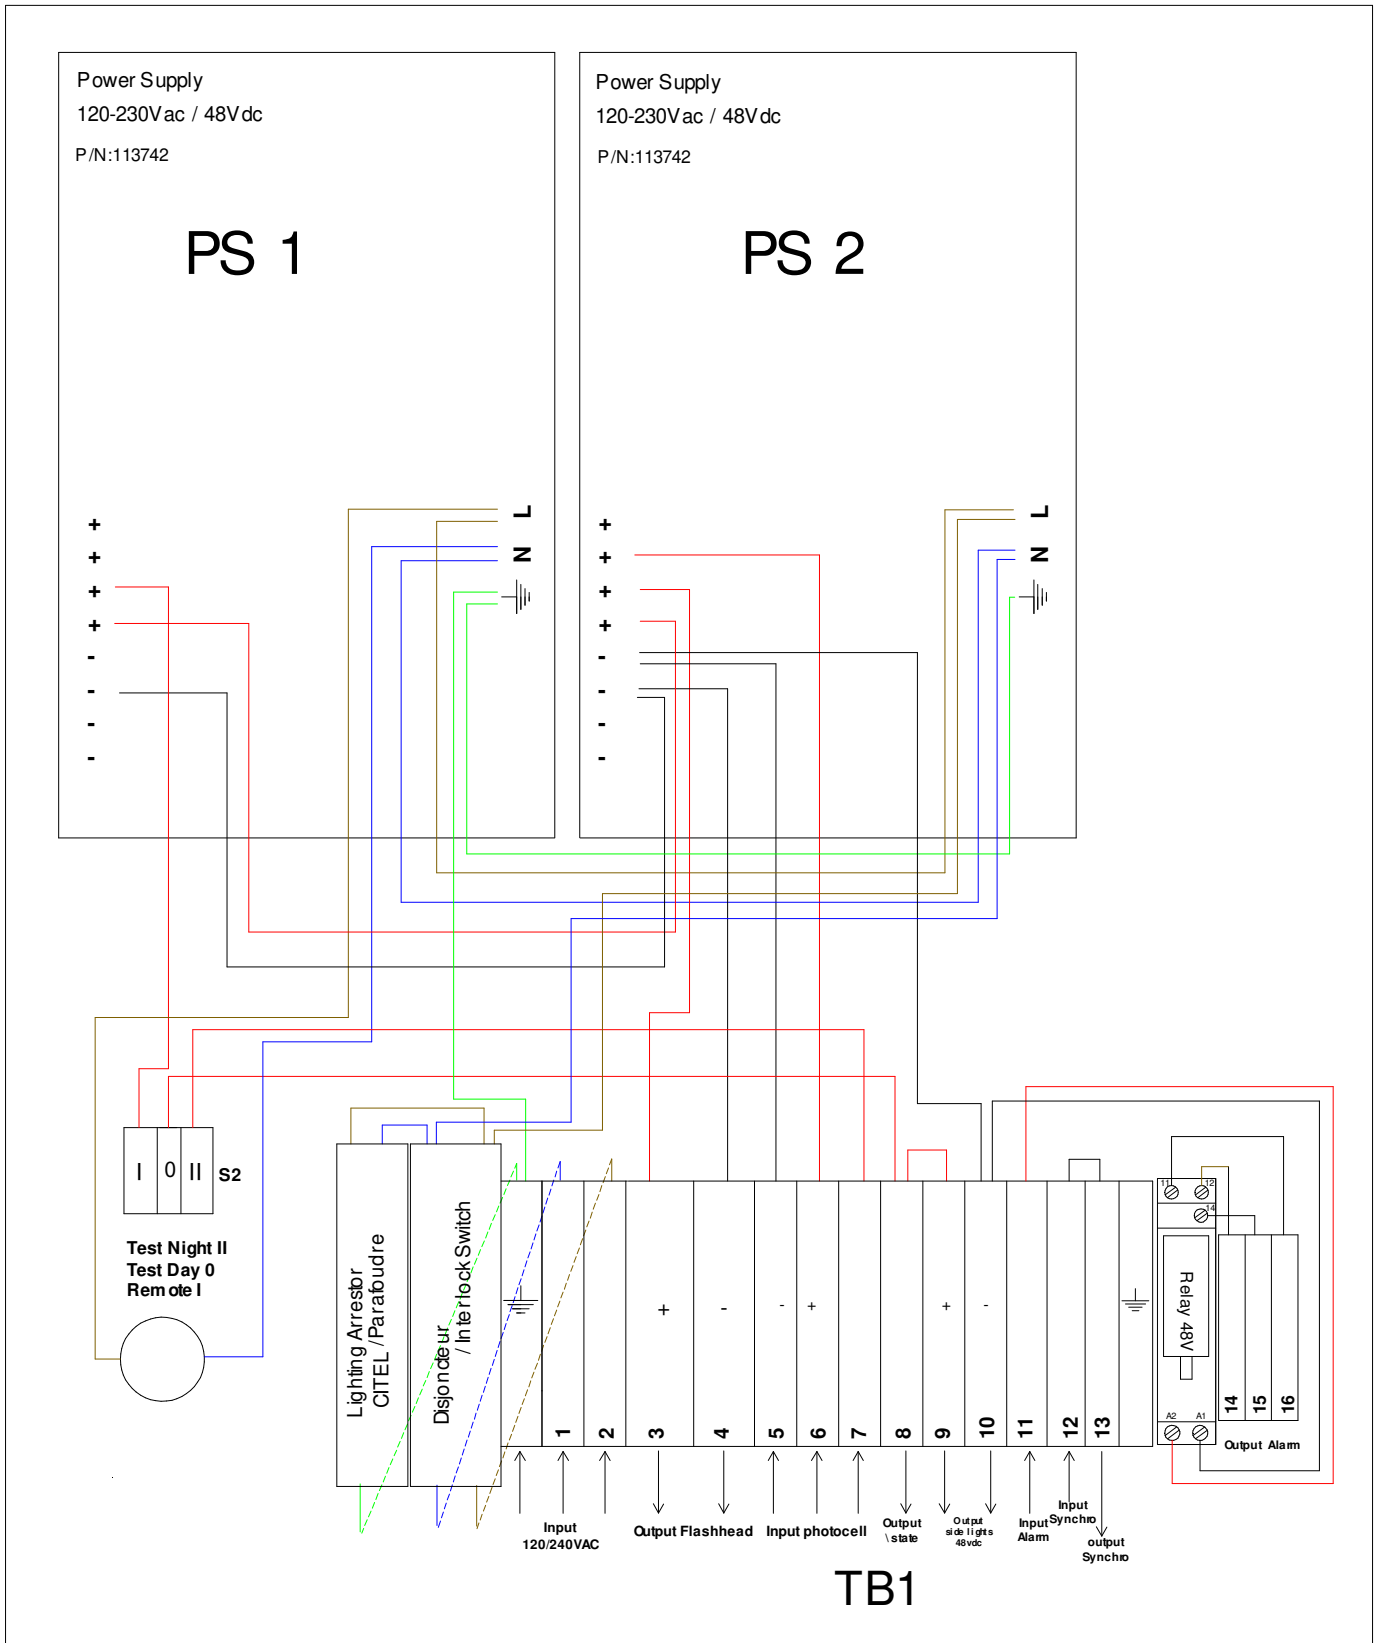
Power Supply
120-230Vac / 48Vdc
P/N:113742

PS 1

+
+
+
+
-
-
-
-

L
N

Power Supply
120-230Vac / 48Vdc
P/N:113742

PS 2

+
+
+
+
-
-
-
-

L
N

I 0 II S2

Test Night II
Test Day 0
Remote I

Lighting Arrestor CITEL/Parafoudre

Disjoncteur / Interlock Switch

+ - - + + -

1 2 3 4 5 6 7 8 9 10 11 12 13

11 12 14
Relay 48V
A2 A1
14 15 16
Output Alarm

Input 120/240VAC
Output Flashhead
Input photocell
Output \state
Output side lights 48vdc
Input Alarm
Input Synchro
output Synchro

TB1